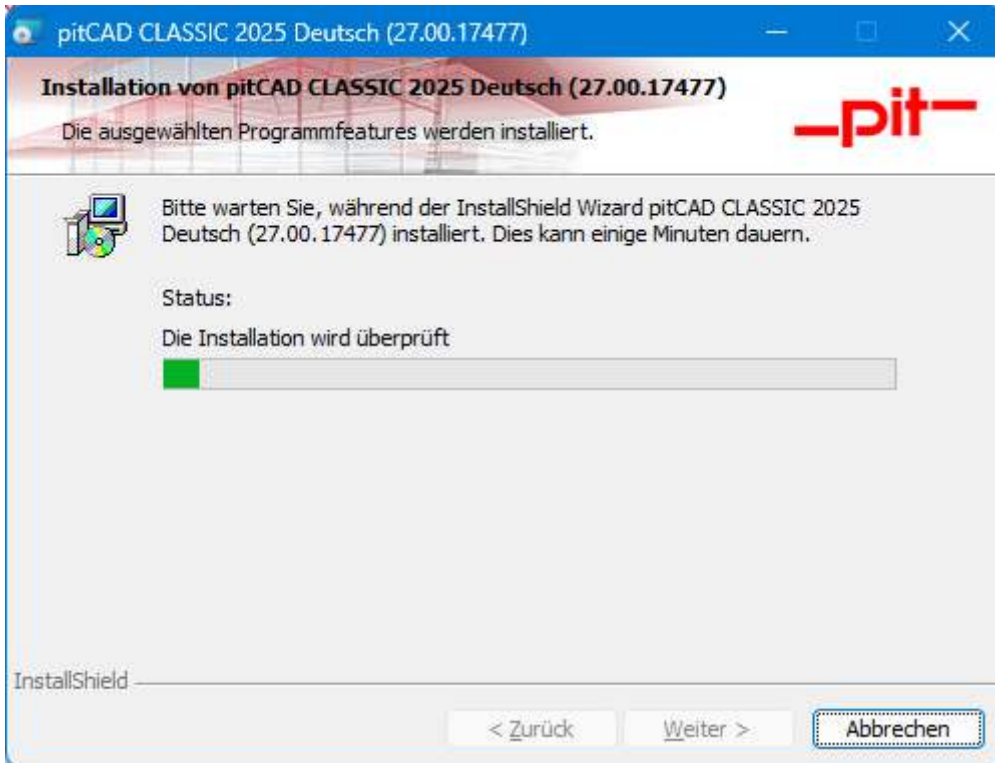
pitCAD CLASSIC 2025 Deutsch (27.00.17477)

Installation von pitCAD CLASSIC 2025 Deutsch (27.00.17477)

Die ausgewählten Programmfeatures werden installiert.

—pit—

Bitte warten Sie, während der InstallShield Wizard pitCAD CLASSIC 2025 Deutsch (27.00.17477) installiert. Dies kann einige Minuten dauern.

Status:

Die Installation wird überprüft

InstallShield

< Zurück

Weiter >

Abbrechen